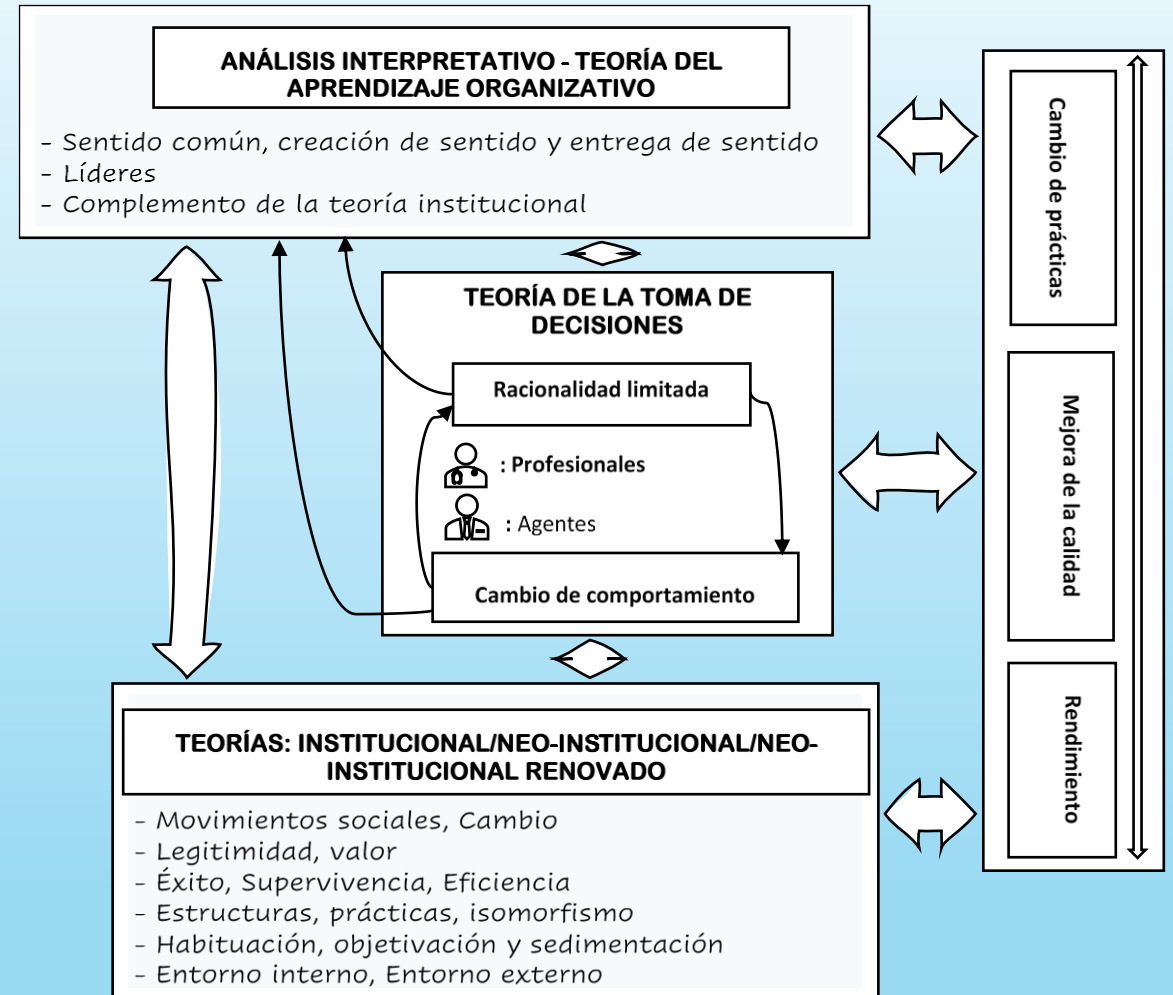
ANÁLISIS INTERPRETATIVO - TEORÍA DEL APRENDIZAJE ORGANIZATIVO

- Sentido común, creación de sentido y entrega de sentido
- Líderes
- Complemento de la teoría institucional

TEORÍA DE LA TOMA DE DECISIONES

Racionalidad limitada

: Profesionales

: Agentes

Cambio de comportamiento

TEORÍAS: INSTITUCIONAL/NEO-INSTITUCIONAL/NEO-INSTITUCIONAL RENOVADO

- Movimientos sociales, Cambio
- Legitimidad, valor
- Éxito, Supervivencia, Eficiencia
- Estructuras, prácticas, isomorfismo
- Habituación, objetivación y sedimentación
- Entorno interno, Entorno externo

Cambio de prácticas

Mejora de la calidad

Rendimiento